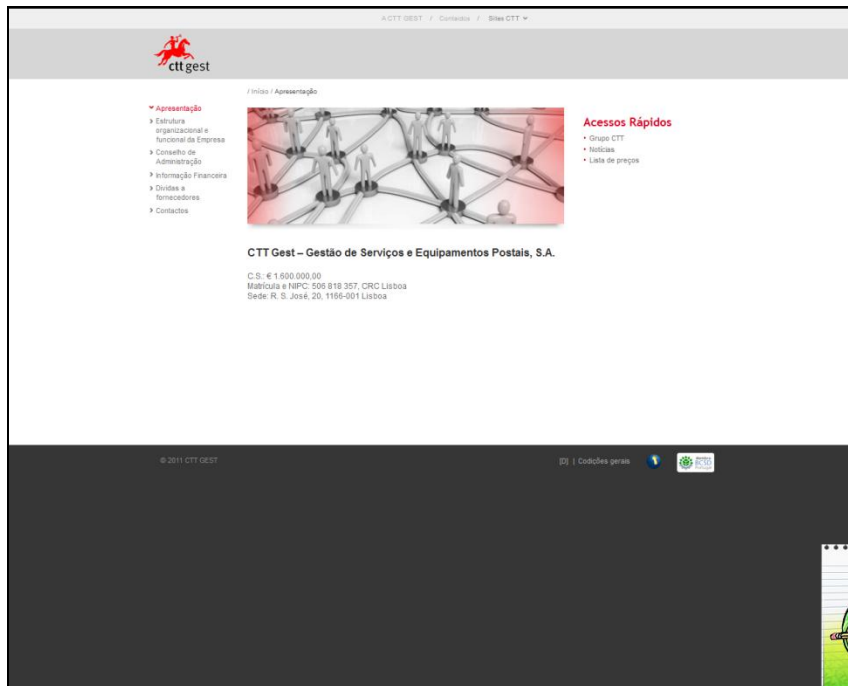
A CTT GEST / Contactos / Sites CTT

ctt gest

/ Início / Apresentação

Apresentação
Estrutura organizacional e funcional da Empresa
Conselho de Administração
Informação Financeira
Dívidas a fornecedores
Contactos

Acessos Rápidos
Grupo CTT
Notícias
Lista de preços

CTT Gest – Gestão de Serviços e Equipamentos Postais, S.A.

C.S.: € 1.600.000,00
Matrícula e NIPC: 506 818 357, CRC Lisboa
Sede: R. S. José, 20, 1166-001 Lisboa

© 2011 CTT GEST

[D] | Condições gerais

BCSD